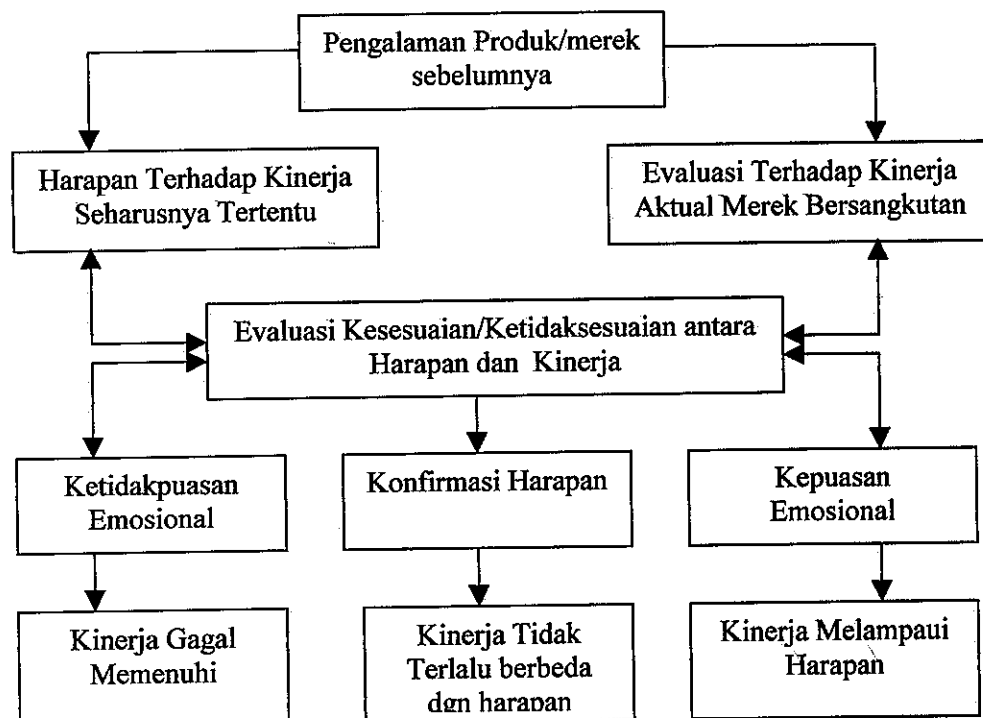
Pengalaman Produk/merek sebelumnya

Harapan Terhadap Kinerja Seharusnya Tertentu

Evaluasi Terhadap Kinerja Aktual Merek Bersangkutan

Evaluasi Kesesuaian/Ketidaksesuaian antara Harapan dan Kinerja

Ketidakpuasan Emosional

Konfirmasi Harapan

Kepuasan Emosional

Kinerja Gagal Memenuhi

Kinerja Tidak Terlalu berbeda dgn harapan

Kinerja Melampaui Harapan